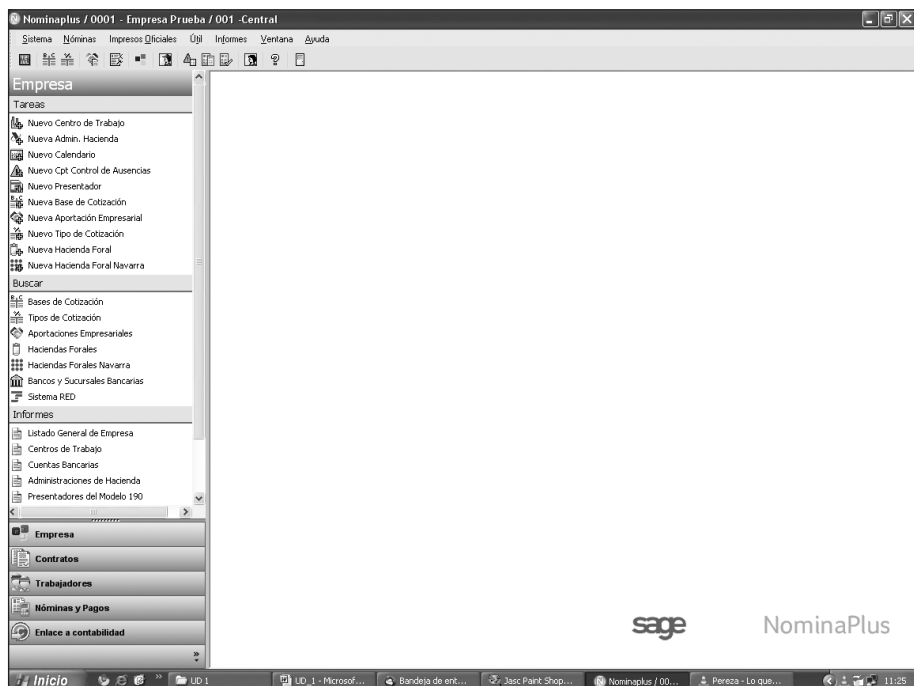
Nominaplus / 0001 - Empresa Prueba / 001 -Central

Sistema Nóminas Impresos Oficiales Útil Informes Ventana Ayuda

Empresa

Tareas

Nuevo Centro de Trabajo
Nueva Admin. Hacienda
Nuevo Calendario
Nuevo Cpt Control de Ausencias
Nuevo Presentador
Nueva Base de Cotización
Nueva Aportación Empresarial
Nuevo Tipo de Cotización
Nueva Hacienda Foral
Nueva Hacienda Foral Navarra

Buscar

Bases de Cotización
Tipos de Cotización
Aportaciones Empresariales
Haciendas Forales
Haciendas Forales Navarra
Bancos y Sucursales Bancarias
Sistema RED

Informes

Listado General de Empresa
Centros de Trabajo
Cuentas Bancarias
Administraciones de Hacienda
Presentadores del Modelo 190

Empresa
Contratos
Trabajadores
Nóminas y Pagos
Enlace a contabilidad

sage NominaPlus

Inicio UD 1 UD_1 - Microsof... Bandeja de ent... Jasc Paint Shop... Nominaplus / 00... Pereza - Lo que... 11:25